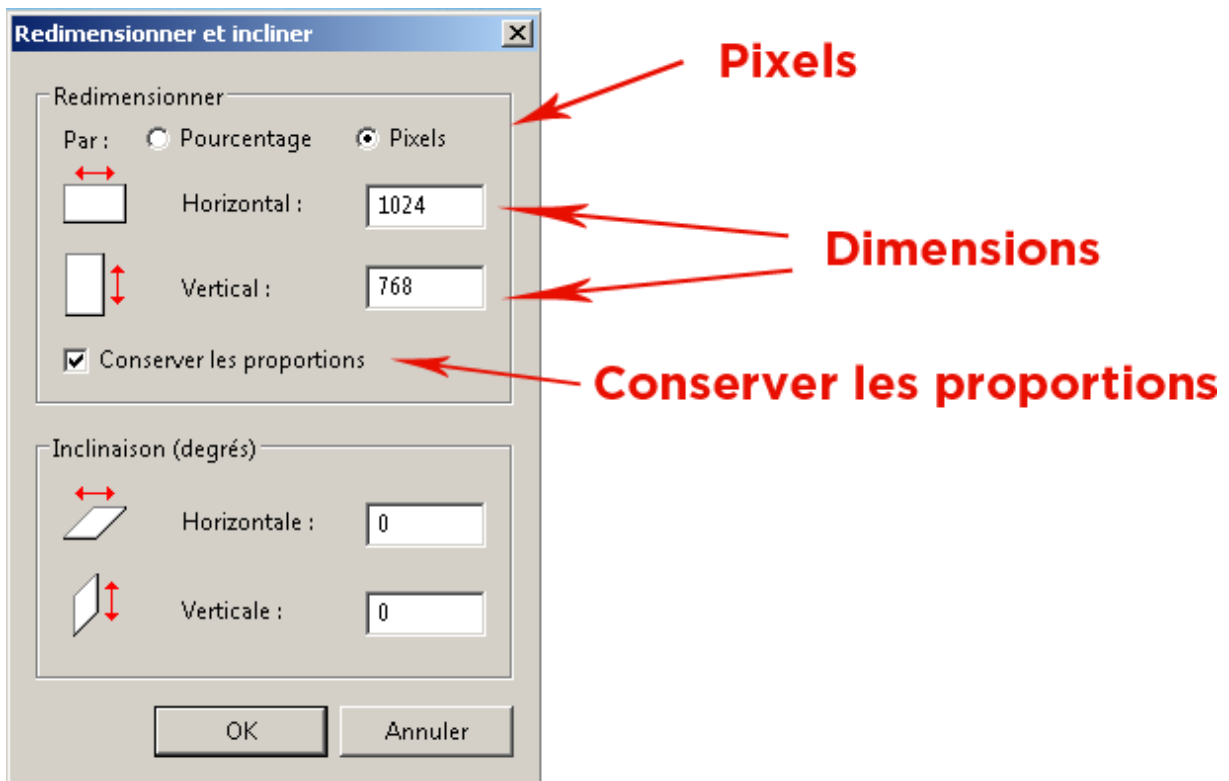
Redimensionner et incliner

Redimensionner

Par : Pourcentage Pixels

Horizontal : 1024

Vertical : 768

Conserver les proportions

Inclinaison (degrés)

Horizontale : 0

Verticale : 0

OK Annuler

Pixels

Dimensions

Conserver les proportions